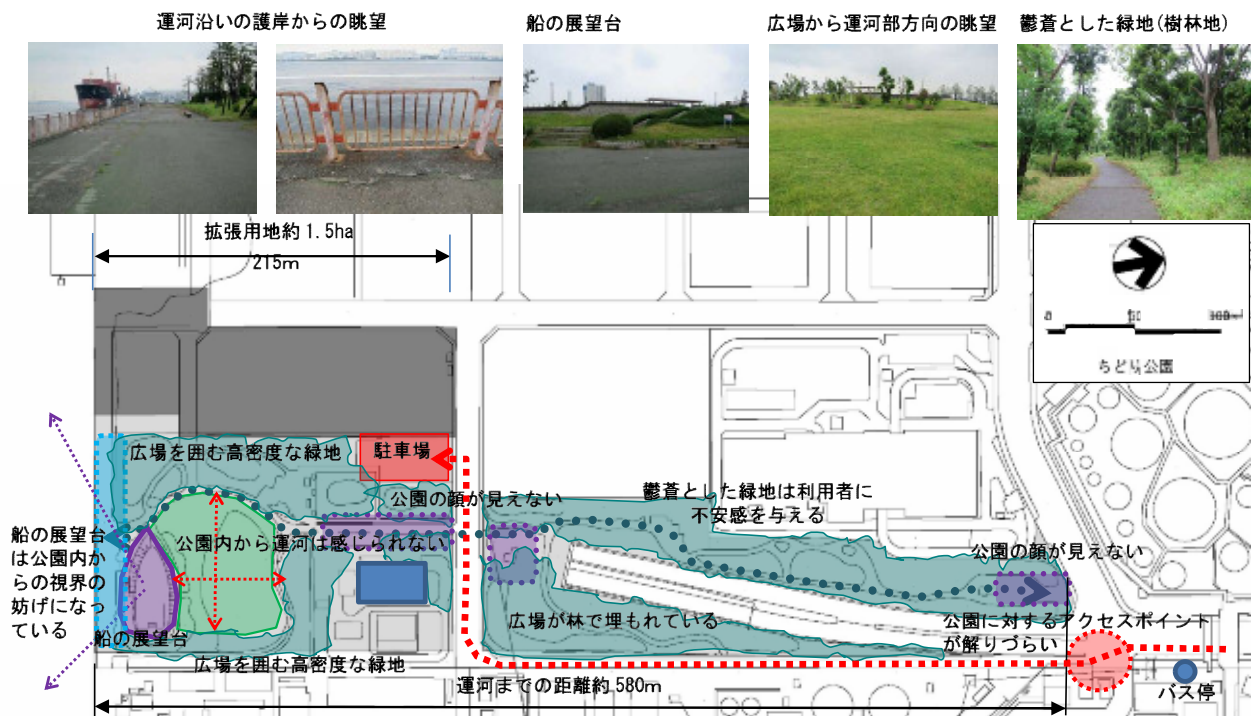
運河沿いの護岸からの眺望

船の展望台

広場から運河部方向の眺望

鬱蒼とした緑地(樹林地)

拡張用地約 1.5ha

215m

0　50　100m

ちどり公園

広場を囲む高密度な緑地

駐車場

公園の顔が見えない

鬱蒼とした緑地は利用者に不安感を与える

船の展望台は公園内からの視界の妨げになっている

公園内から運河は感じられない

公園の顔が見えない

広場が林で埋もれている

公園に対するアクセスポイントが解りづらい

船の展望台

広場を囲む高密度な緑地

運河までの距離約 580m

バス停